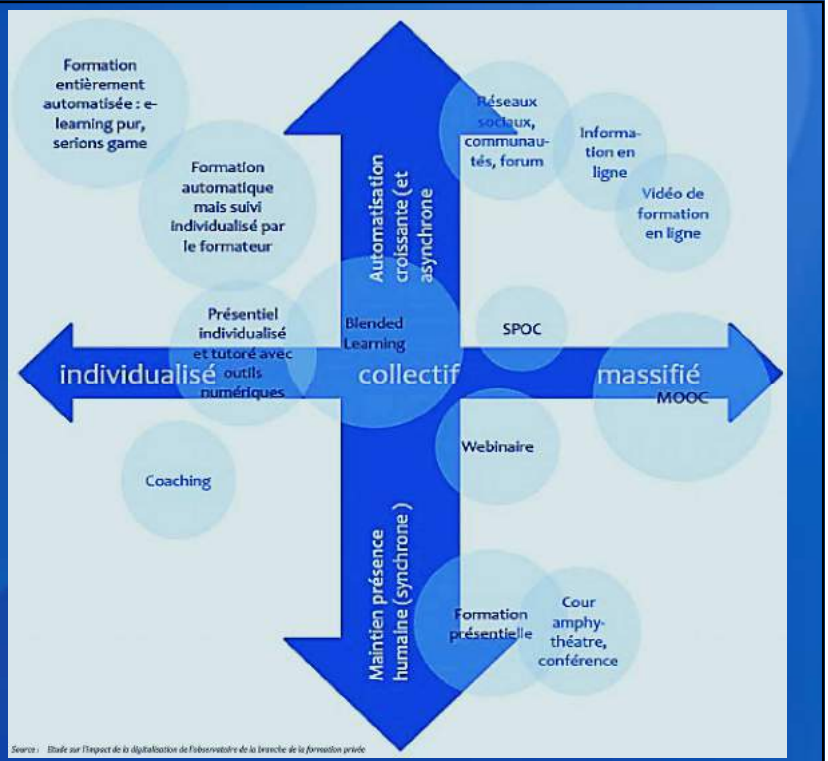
Formation entièrement automatisée : e-learning pur, serions game

Formation automatique mais suivi individualisé par le formateur

Automatisation croissante (et asynchrone

Réseaux sociaux, communautés, forum

Information en ligne

Vidéo de formation en ligne

Présentiel individualisé et tutoré avec outils numériques

Blended Learning

SPOC

individualisé

collectif

massifié

MOOC

Webinaire

Coaching

Maintien présence humaine (synchrone )

Formation présentielle

Cour amphythéatre, conférence

Source : Etude sur l'impact de la digitalisation de l'observatoire de la branche de la formation privée